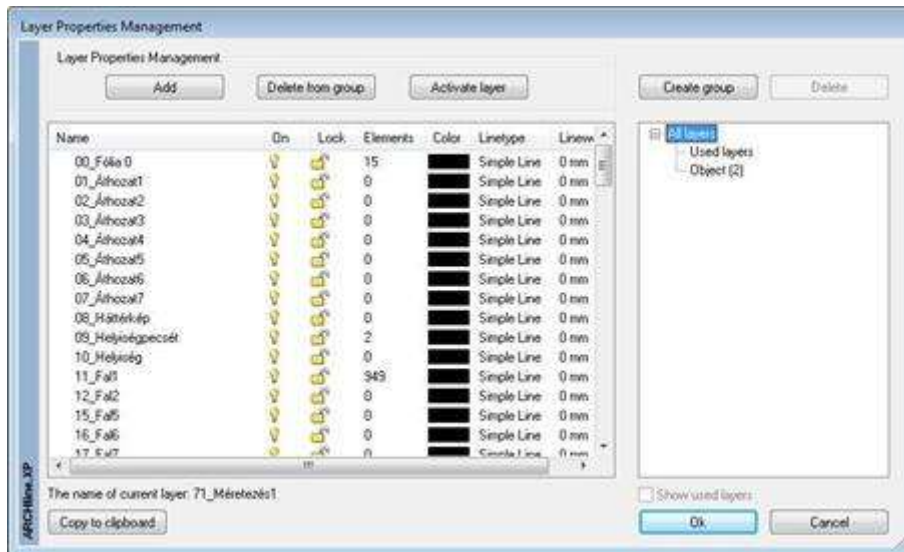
Layer Properties Management

Layer Properties Management

Add

Delete from group

Activate layer

Create group

Delete

| Name | On | Lock | Elements | Color | Linetype | Linew |
|---|---|---|---|---|---|---|
| 00_Fólia 0 | | | 15 | | Simple Line | 0 mm |
| 01_Áthozat1 | | | 0 | | Simple Line | 0 mm |
| 02_Áthozat2 | | | 0 | | Simple Line | 0 mm |
| 03_Áthozat3 | | | 0 | | Simple Line | 0 mm |
| 04_Áthozat4 | | | 0 | | Simple Line | 0 mm |
| 05_Áthozat5 | | | 0 | | Simple Line | 0 mm |
| 06_Áthozat6 | | | 0 | | Simple Line | 0 mm |
| 07_Áthozat7 | | | 0 | | Simple Line | 0 mm |
| 08_Háttérkép | | | 0 | | Simple Line | 0 mm |
| 09_Helyiségpecsét | | | 2 | | Simple Line | 0 mm |
| 10_Helyiség | | | 0 | | Simple Line | 0 mm |
| 11_Fal1 | | | 949 | | Simple Line | 0 mm |
| 12_Fal2 | | | 0 | | Simple Line | 0 mm |
| 15_Fal5 | | | 0 | | Simple Line | 0 mm |
| 16_Fal6 | | | 0 | | Simple Line | 0 mm |
| 17_Fal7 | | | 0 | | Simple Line | 0 mm |

All layers
Used layers
Object (2)

The name of current layer: 71_Méretezés1

Copy to clipboard

Show used layers

Ok

Cancel

ARCHLine.XP